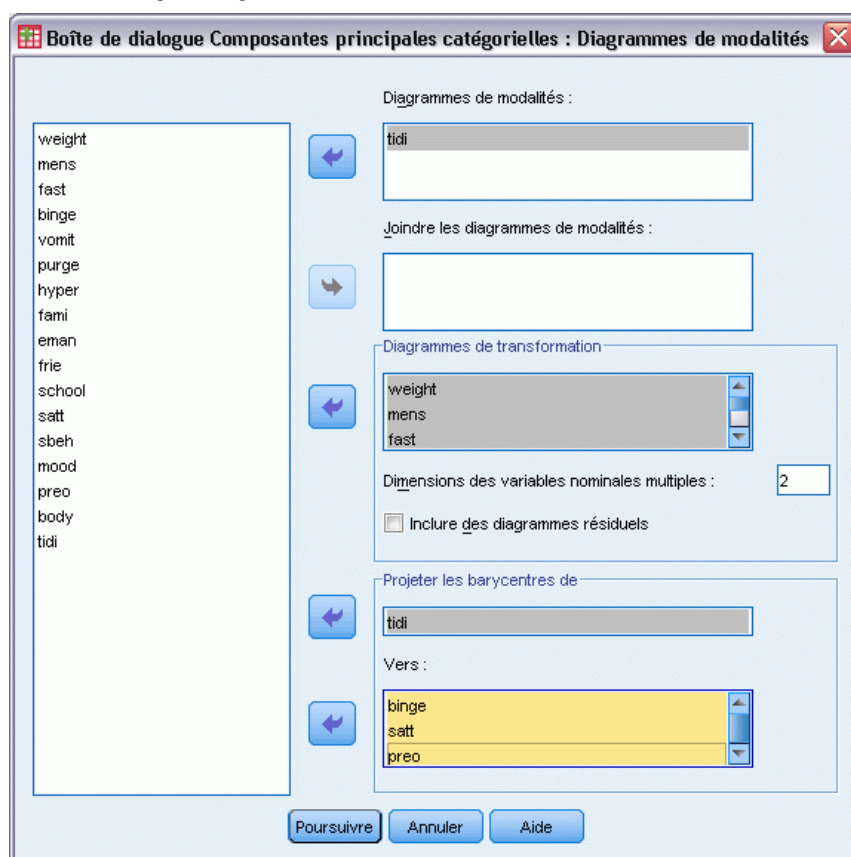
Boîte de dialogue Composantes principales catégorielles : Diagrammes de modalités

weight
mens
fast
binge
vomit
purge
hyper
fami
eman
frie
school
satt
sbeh
mood
preo
body
tidi

Diagrammes de modalités :

tidi

Joindre les diagrammes de modalités :

Diagrammes de transformation

weight
mens
fast

Dimensions des variables nominales multiples : 2

Inclure des diagrammes résiduels

Projeter les barycentres de

tidi

Vers :

binge
satt
preo

Poursuivre Annuler Aide